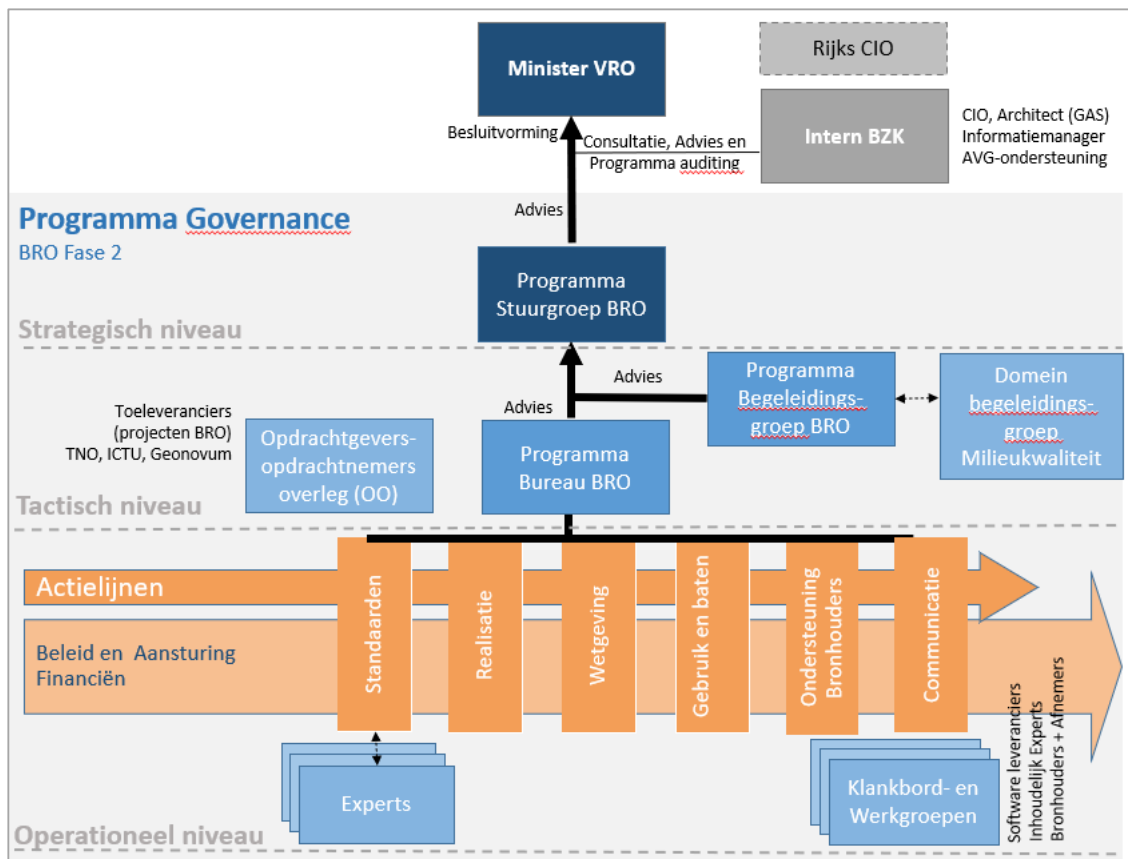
Minister VRO

Rijks CIO

Intern BZK

CIO, Architect (GAS)
Informatiemanager
AVG-ondersteuning

Besluitvorming

Consultatie, Advies en Programma auditing

Programma Governance
BRO Fase 2

Advies

Programma Stuurgroep BRO

Strategisch niveau

Advies

Programma Begeleidings-groep BRO

Domein begeleidings-groep Milieukwaliteit

Advies

Toeleveranciers (projecten BRO)
TNO, ICTU, Geonovum

Opdrachtgevers-opdrachtnemers overleg (OO)

Programma Bureau BRO

Tactisch niveau

Actielijnen

Beleid en Aansturing
Financiën

Standaarden

Realisatie

Wetgeving

Gebruik en baten

Ondersteuning Bronhouders

Communicatie

Software leveranciers
Inhoudelijk Experts
Bronhouders + Afnemers

Experts

Klankbord- en Werkgroepen

Operationeel niveau